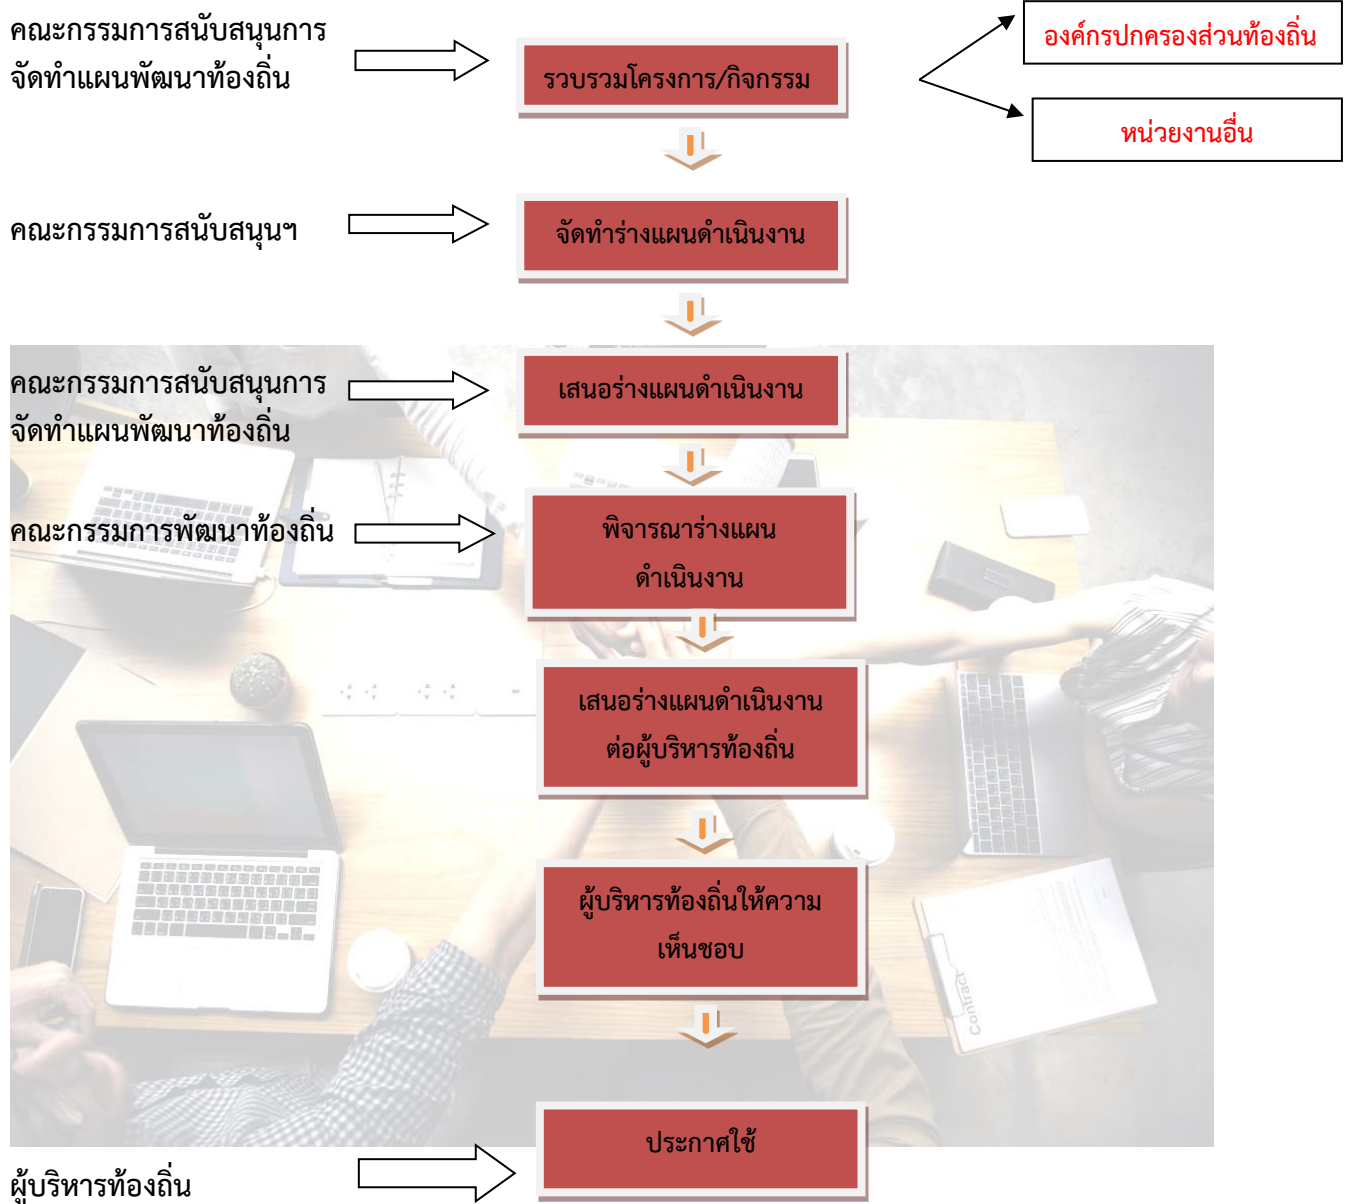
คณะกรรมการสนับสนุนการจัดทำแผนพัฒนาท้องถิ่น

รวบรวมโครงการ/กิจกรรม

องค์กรปกครองส่วนท้องถิ่น

หน่วยงานอื่น

คณะกรรมการสนับสนุนฯ

จัดทำร่างแผนดำเนินงาน

คณะกรรมการสนับสนุนการจัดทำแผนพัฒนาท้องถิ่น

เสนอร่างแผนดำเนินงาน

คณะกรรมการพัฒนาท้องถิ่น

พิจารณาร่างแผนดำเนินงาน

เสนอร่างแผนดำเนินงานต่อผู้บริหารท้องถิ่น

ผู้บริหารท้องถิ่นให้ความเห็นชอบ

Contract

ประกาศใช้

ผู้บริหารท้องถิ่น